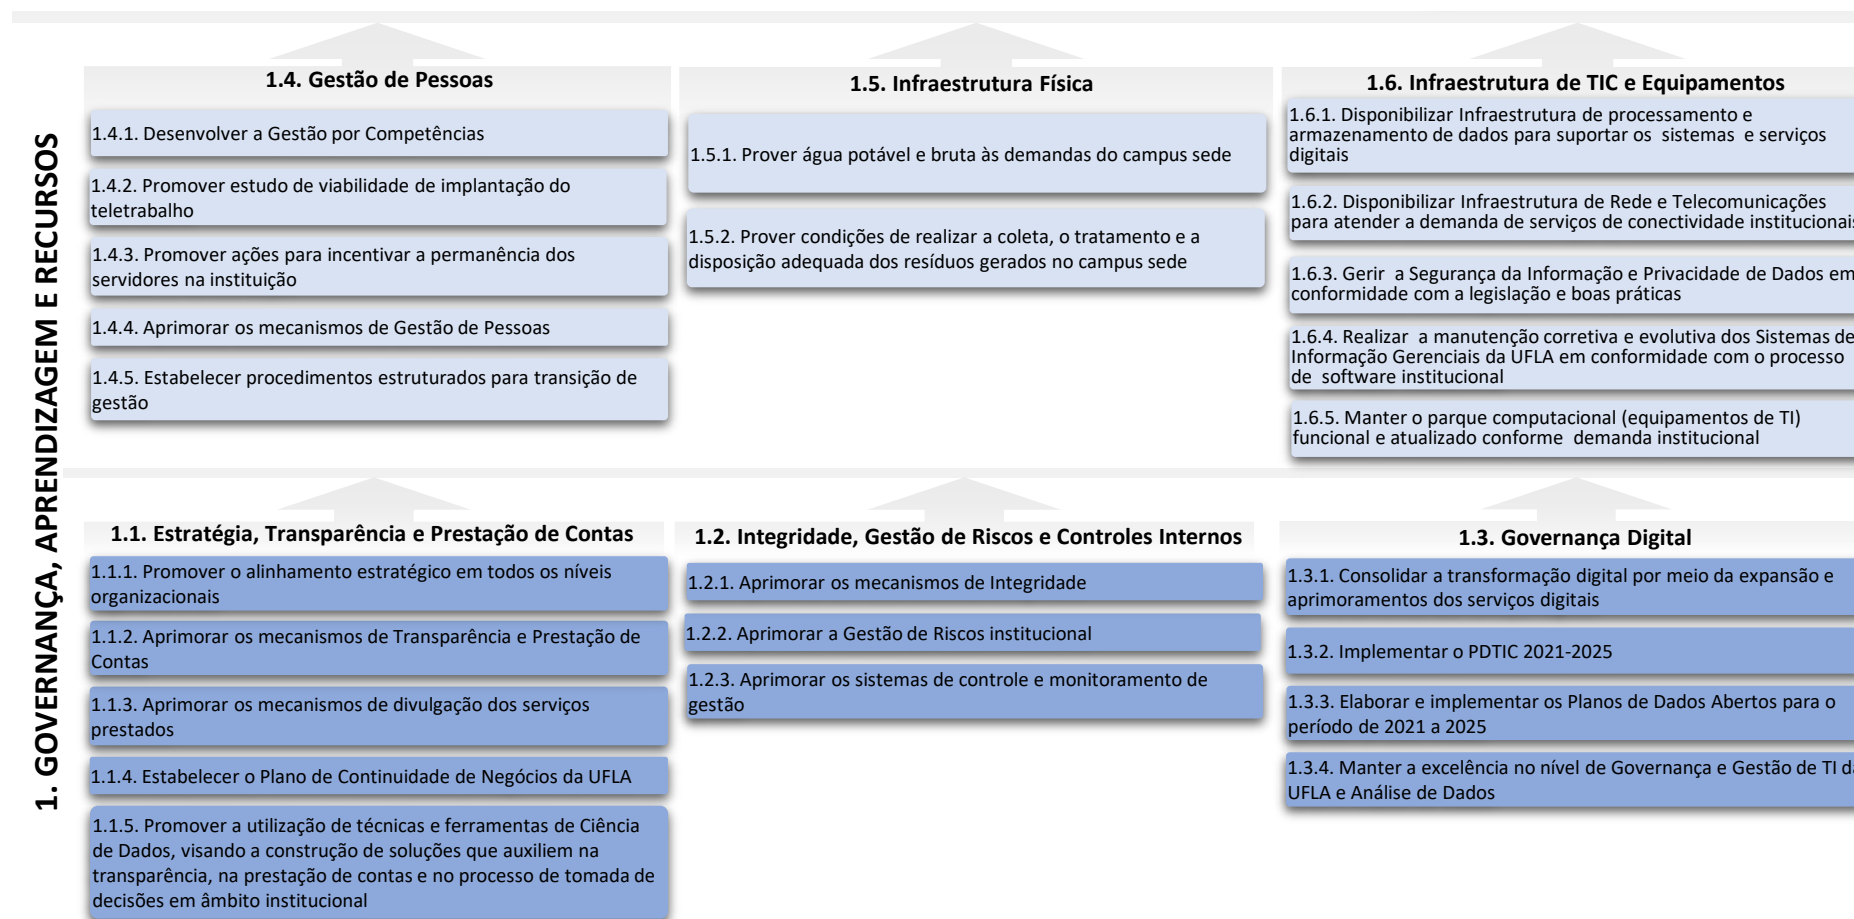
1. GOVERNANÇA, APRENDIZAGEM E RECURSOS

1.4. Gestão de Pessoas

1.4.1. Desenvolver a Gestão por Competências

1.4.2. Promover estudo de viabilidade de implantação do teletrabalho

1.4.3. Promover ações para incentivar a permanência dos servidores na instituição

1.4.4. Aprimorar os mecanismos de Gestão de Pessoas

1.4.5. Estabelecer procedimentos estruturados para transição de gestão

1.5. Infraestrutura Física

1.5.1. Prover água potável e bruta às demandas do campus sede

1.5.2. Prover condições de realizar a coleta, o tratamento e a disposição adequada dos resíduos gerados no campus sede

1.6. Infraestrutura de TIC e Equipamentos

1.6.1. Disponibilizar Infraestrutura de processamento e armazenamento de dados para suportar os sistemas e serviços digitais

1.6.2. Disponibilizar Infraestrutura de Rede e Telecomunicações para atender a demanda de serviços de conectividade institucionais

1.6.3. Gerir a Segurança da Informação e Privacidade de Dados em conformidade com a legislação e boas práticas

1.6.4. Realizar a manutenção corretiva e evolutiva dos Sistemas de Informação Gerenciais da UFLA em conformidade com o processo de software institucional

1.6.5. Manter o parque computacional (equipamentos de TI) funcional e atualizado conforme demanda institucional

1.1. Estratégia, Transparência e Prestação de Contas

1.1.1. Promover o alinhamento estratégico em todos os níveis organizacionais

1.1.2. Aprimorar os mecanismos de Transparência e Prestação de Contas

1.1.3. Aprimorar os mecanismos de divulgação dos serviços prestados

1.1.4. Estabelecer o Plano de Continuidade de Negócios da UFLA

1.1.5. Promover a utilização de técnicas e ferramentas de Ciência de Dados, visando a construção de soluções que auxiliem na transparência, na prestação de contas e no processo de tomada de decisões em âmbito institucional

1.2. Integridade, Gestão de Riscos e Controles Internos

1.2.1. Aprimorar os mecanismos de Integridade

1.2.2. Aprimorar a Gestão de Riscos institucional

1.2.3. Aprimorar os sistemas de controle e monitoramento de gestão

1.3. Governança Digital

1.3.1. Consolidar a transformação digital por meio da expansão e aprimoramentos dos serviços digitais

1.3.2. Implementar o PDTIC 2021-2025

1.3.3. Elaborar e implementar os Planos de Dados Abertos para o período de 2021 a 2025

1.3.4. Manter a excelência no nível de Governança e Gestão de TI da UFLA e Análise de Dados